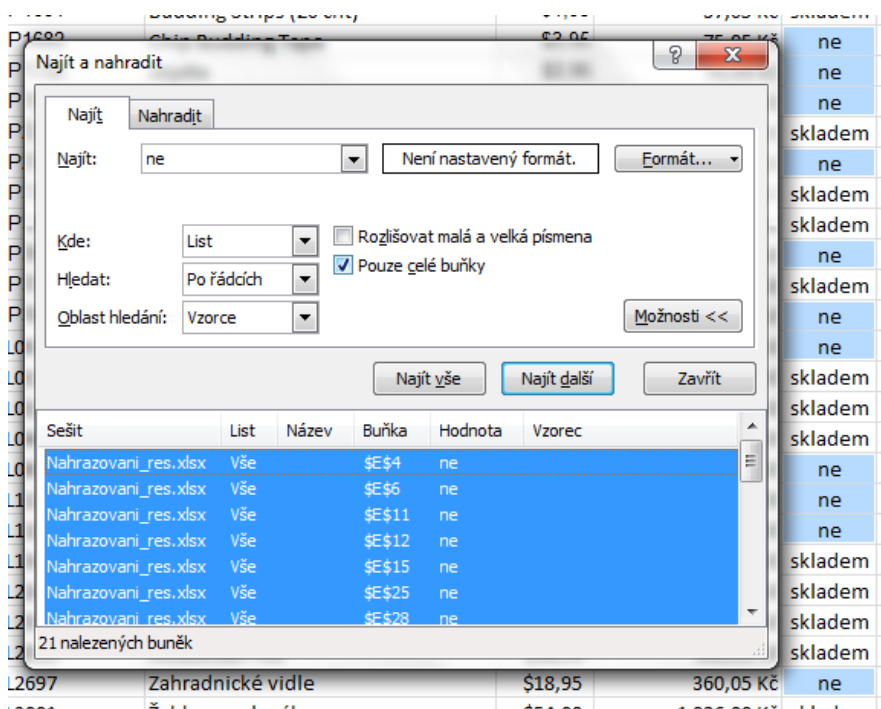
skladem
P1682 | Chip Budding Tape | $2,95 | 75,05 Kč | ne
ne
ne
skladem
ne
skladem
skladem
ne
skladem
ne
ne
skladem
skladem
skladem
ne
ne
ne
skladem
skladem
skladem
skladem

Najít a nahradit

?
X

Najít
Nahradit

Najít: ne
Není nastavený formát.
Formát...

Kde: List
Hledat: Po řádcích
Oblast hledání: Vzorce
Rozlišovat malá a velká písmena
Pouze celé buňky
Možnosti <<

Najít vše
Najít další
Zavřít

| Sešit | List | Název | Buňka | Hodnota | Vzorec |
|---|---|---|---|---|---|
| Nahrazovani_res.xlsx | Vše | | $E$4 | ne | |
| Nahrazovani_res.xlsx | Vše | | $E$6 | ne | |
| Nahrazovani_res.xlsx | Vše | | $E$11 | ne | |
| Nahrazovani_res.xlsx | Vše | | $E$12 | ne | |
| Nahrazovani_res.xlsx | Vše | | $E$15 | ne | |
| Nahrazovani_res.xlsx | Vše | | $E$25 | ne | |
| Nahrazovani_res.xlsx | Vše | | $E$28 | ne | |

21 nalezených buněk

L2697 | Zahradnické vidle | $18,95 | 360,05 Kč | ne